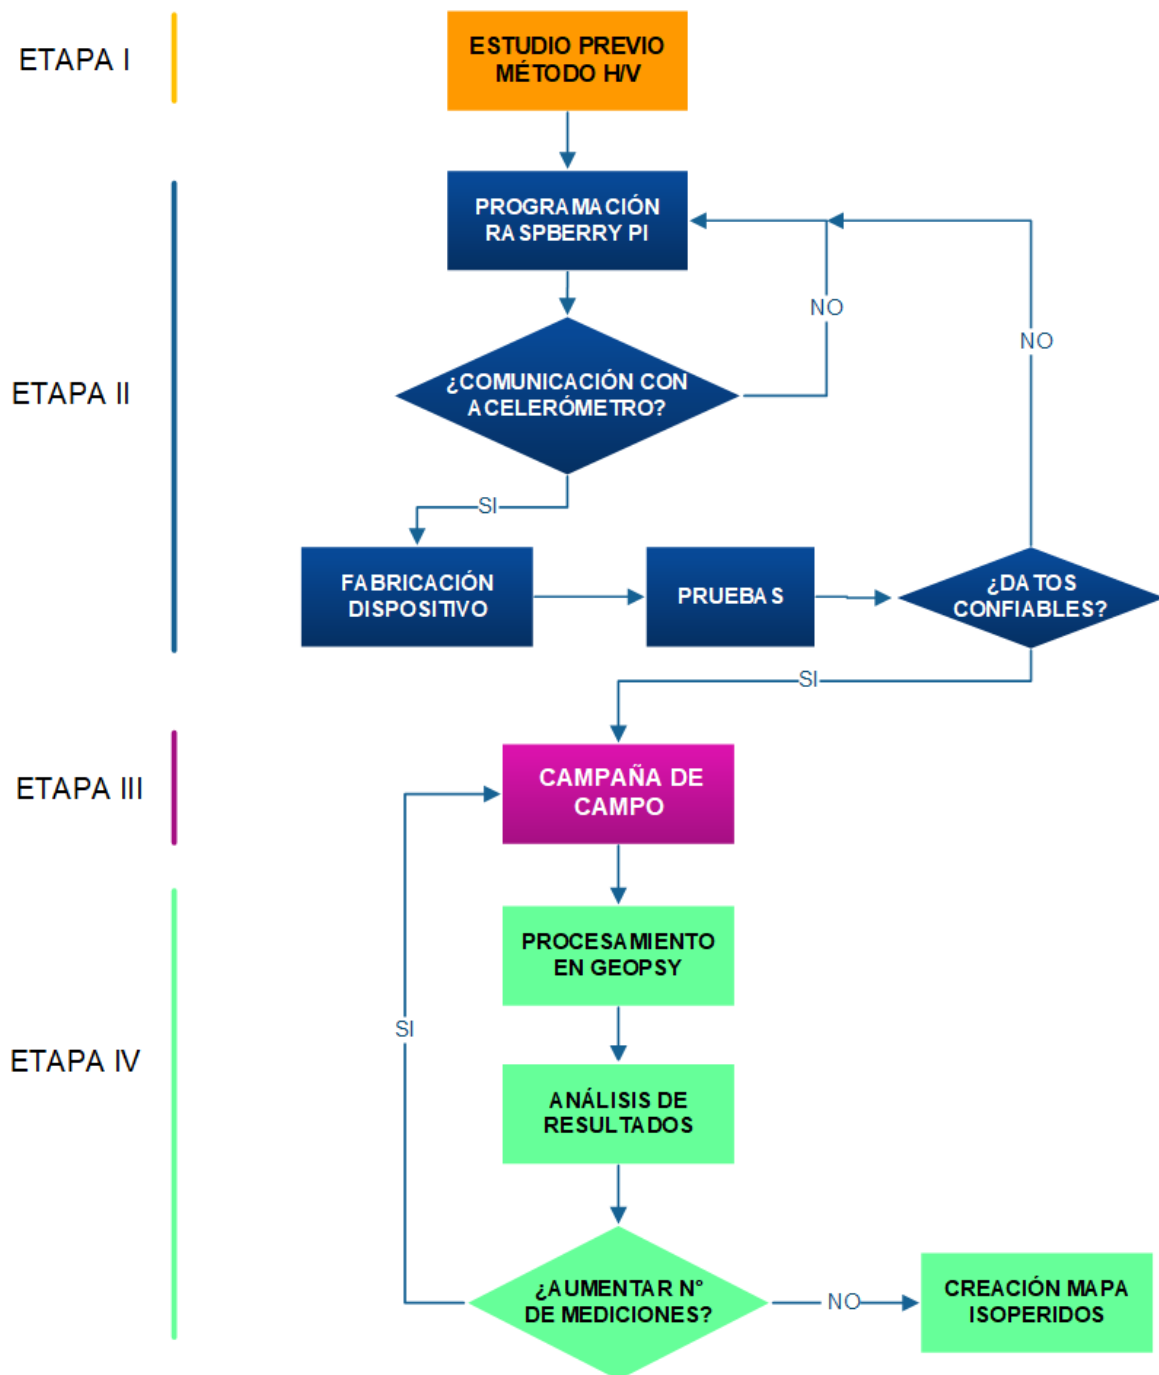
ETAPA I

ESTUDIO PREVIO MÉTODO H/V

ETAPA II

PROGRAMACIÓN RASPBERRY PI

NO

NO

¿COMUNICACIÓN CON ACELERÓMETRO?

SI

FABRICACIÓN DISPOSITIVO

PRUEBAS

¿DATOS CONFIABLES?

SI

ETAPA III

CAMPAÑA DE CAMPO

ETAPA IV

PROCESAMIENTO EN GEOPSY

SI

ANÁLISIS DE RESULTADOS

¿AUMENTAR N° DE MEDICIONES?

NO

CREACIÓN MAPA ISOPERIDOS